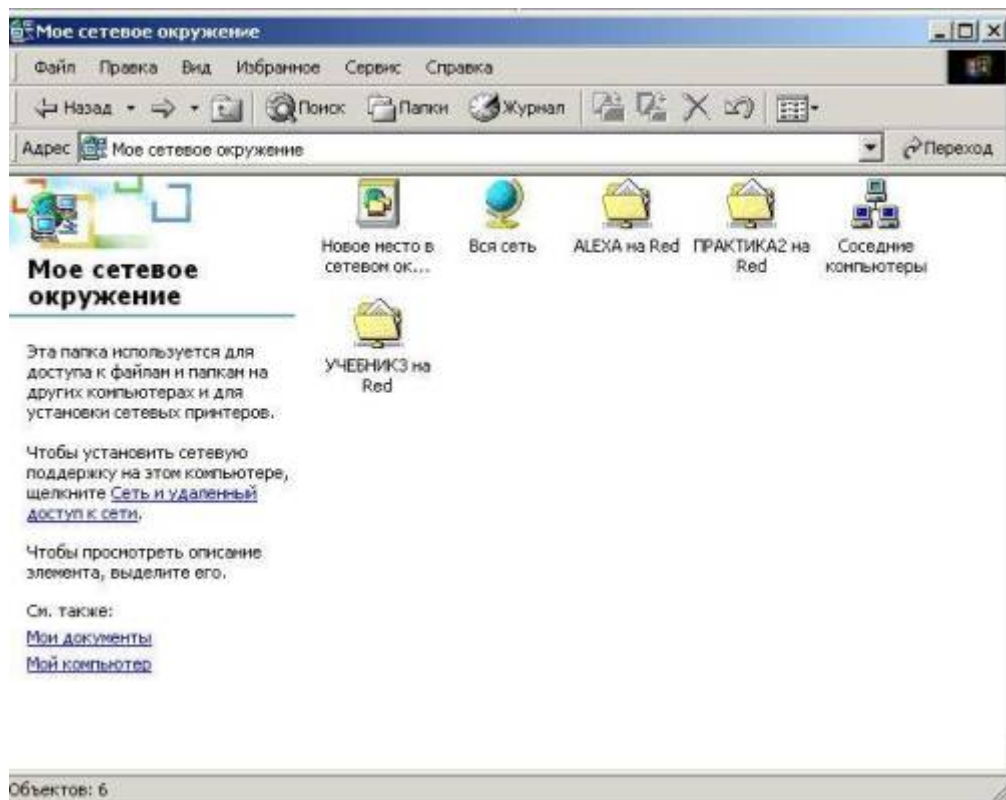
Мое сетевое окружение

Файл Правка Вид Избранное Сервис Справка

Назад Поиск Папки Журнал

Адрес Мое сетевое окружение Переход

Мое сетевое окружение

Эта папка используется для доступа к файлам и папкам на других компьютерах и для установки сетевых принтеров.

Чтобы установить сетевую поддержку на этом компьютере, щелкните Сеть и удаленный доступ к сети.

Чтобы просмотреть описание элемента, выделите его.

См. также:

Мои документы

Мой компьютер

Новое место в сетевом ок...

Вся сеть

ALEXA на Red

ПРАКТИКА2 на Red

Соседние компьютеры

УЧЕБНИК3 на Red

Объектов: 6